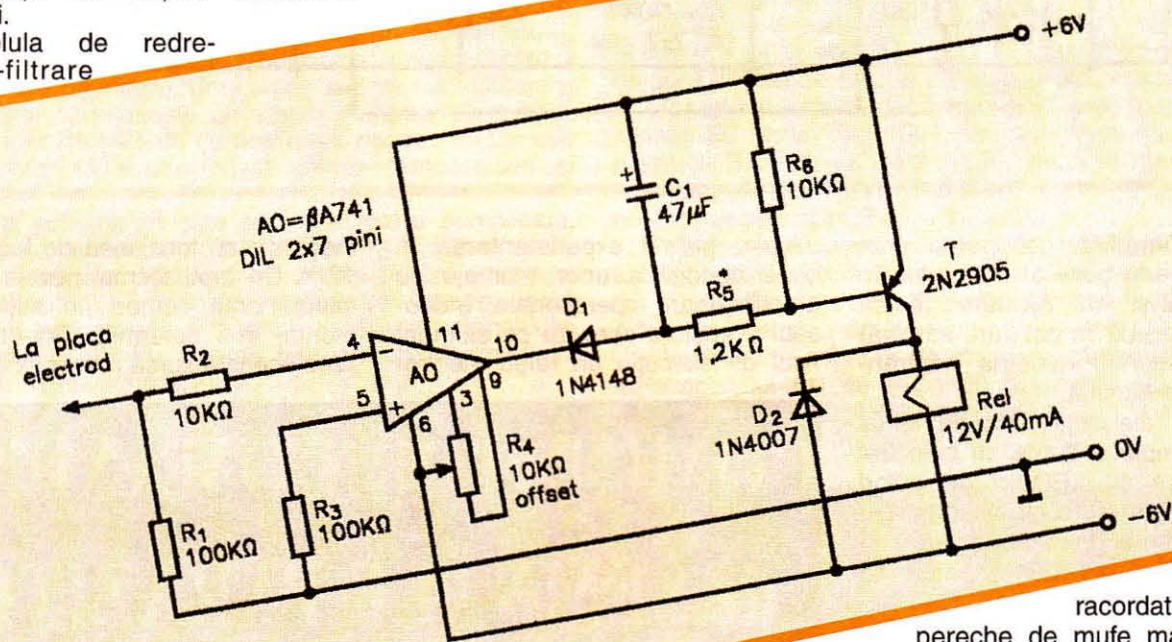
i.
lula de redre-
-filtrare

+6V

AO=βA741
DIL 2x7 pini

$C_1$
47μF

$R_6$
10KΩ

T
2N2905

$R_5^*$
1,2KΩ

$D_1$
1N4148

La placa
electrod

$R_2$
10KΩ

4
5
11
10
9
3
6
AO

$R_4$
10KΩ
offset

$D_2$
1N4007

Rel
12V/40mA

0V

−6V

$R_1$
100KΩ

$R_3$
100KΩ

racordat
pereche de mufe m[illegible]